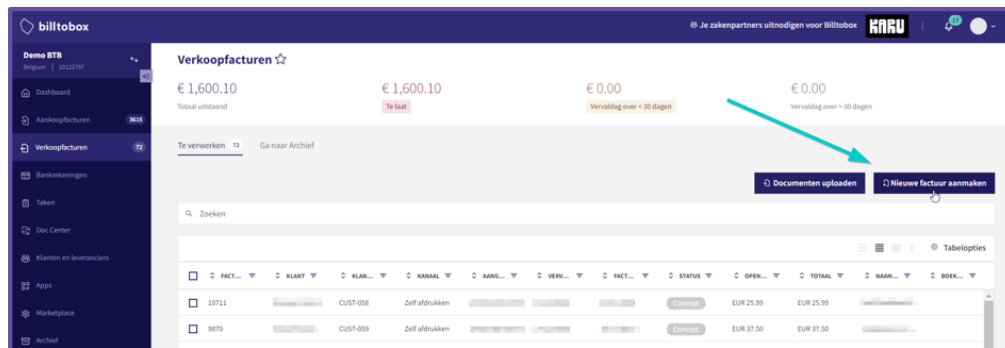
billtobox

Je zakenpartners uitnodigen voor Billtobox

KARU

17

Demo BTB
Belgium | 10122797

Dashboard
Aankoopfacturen 3615
Verkoopfacturen 72
Bankrekeningen
Taken
Doc Center
Klanten en leveranciers
Apps
Marketplace
Archief

Verkoopfacturen ☆

€ 1,600.10
Totaal uitstaand

€ 1,600.10
Te laat

€ 0.00
Vervaldag over < 30 dagen

€ 0.00
Vervaldag over > 30 dagen

Te verwerken 72 Ga naar Archief

Documenten uploaden

Nieuwe factuur aanmaken

Zoeken

Tabelopties

| | FACT... | KLANT | KLAN... | KANAAL | AANG... | VERV... | FACT... | STATUS | OPEN... | TOTAAL | NAAM... | BOEK... |
|---|---|---|---|---|---|---|---|---|---|---|---|---|
| | 10711 | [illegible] | CUST-058 | Zelf afdrukken | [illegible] | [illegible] | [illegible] | Concept | EUR 25.99 | EUR 25.99 | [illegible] | |
| | 9870 | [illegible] | CUST-059 | Zelf afdrukken | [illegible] | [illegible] | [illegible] | Concept | EUR 37.50 | EUR 37.50 | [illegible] | |